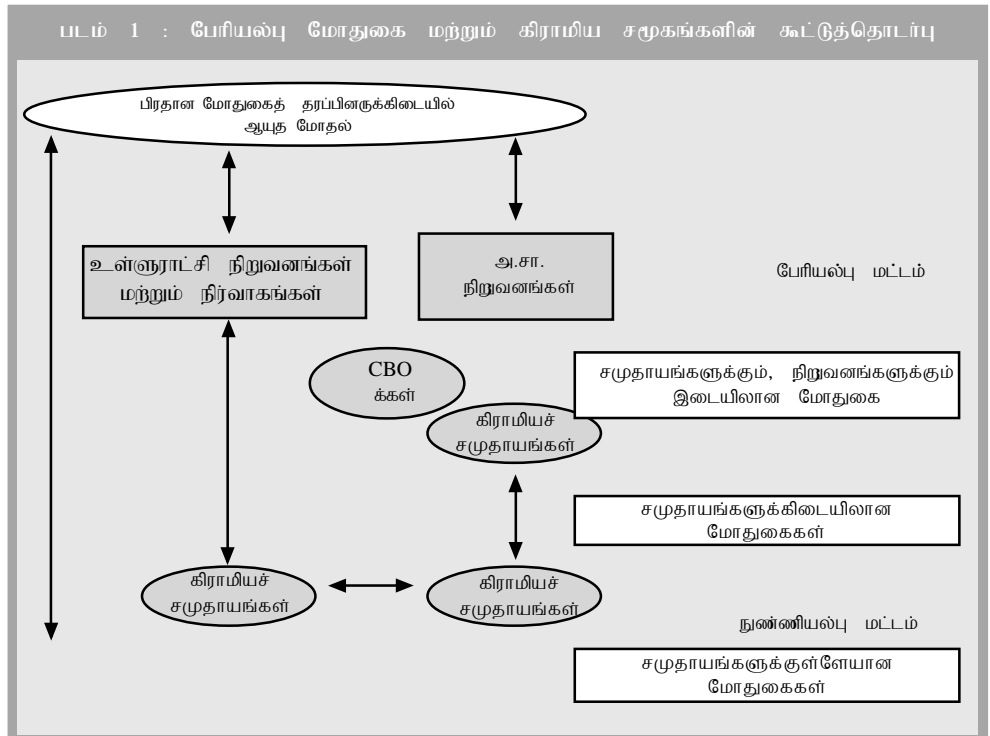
படம் 1 : பேரியல்பு மோதுகை மற்றும் கிராமிய சமூகங்களின் கூட்டுத்தொடர்பு

பிரதான மோதுகைத் தரப்பினருக்கிடையில் ஆயுத மோதல்

உள்ளூராட்சி நிறுவனங்கள் மற்றும் நிர்வாகங்கள்

அ.சா. நிறுவனங்கள்

பேரியல்பு மட்டம்

CBO க்கள்

சமுதாயங்களுக்கும், நிறுவனங்களுக்கும் இடையிலான மோதுகை

கிராமியச் சமுதாயங்கள்

சமுதாயங்களுக்கிடையிலான மோதுகைகள்

கிராமியச் சமுதாயங்கள்

கிராமியச் சமுதாயங்கள்

நுண்ணியல்பு மட்டம்

சமுதாயங்களுக்குள்ளேயான மோதுகைகள்